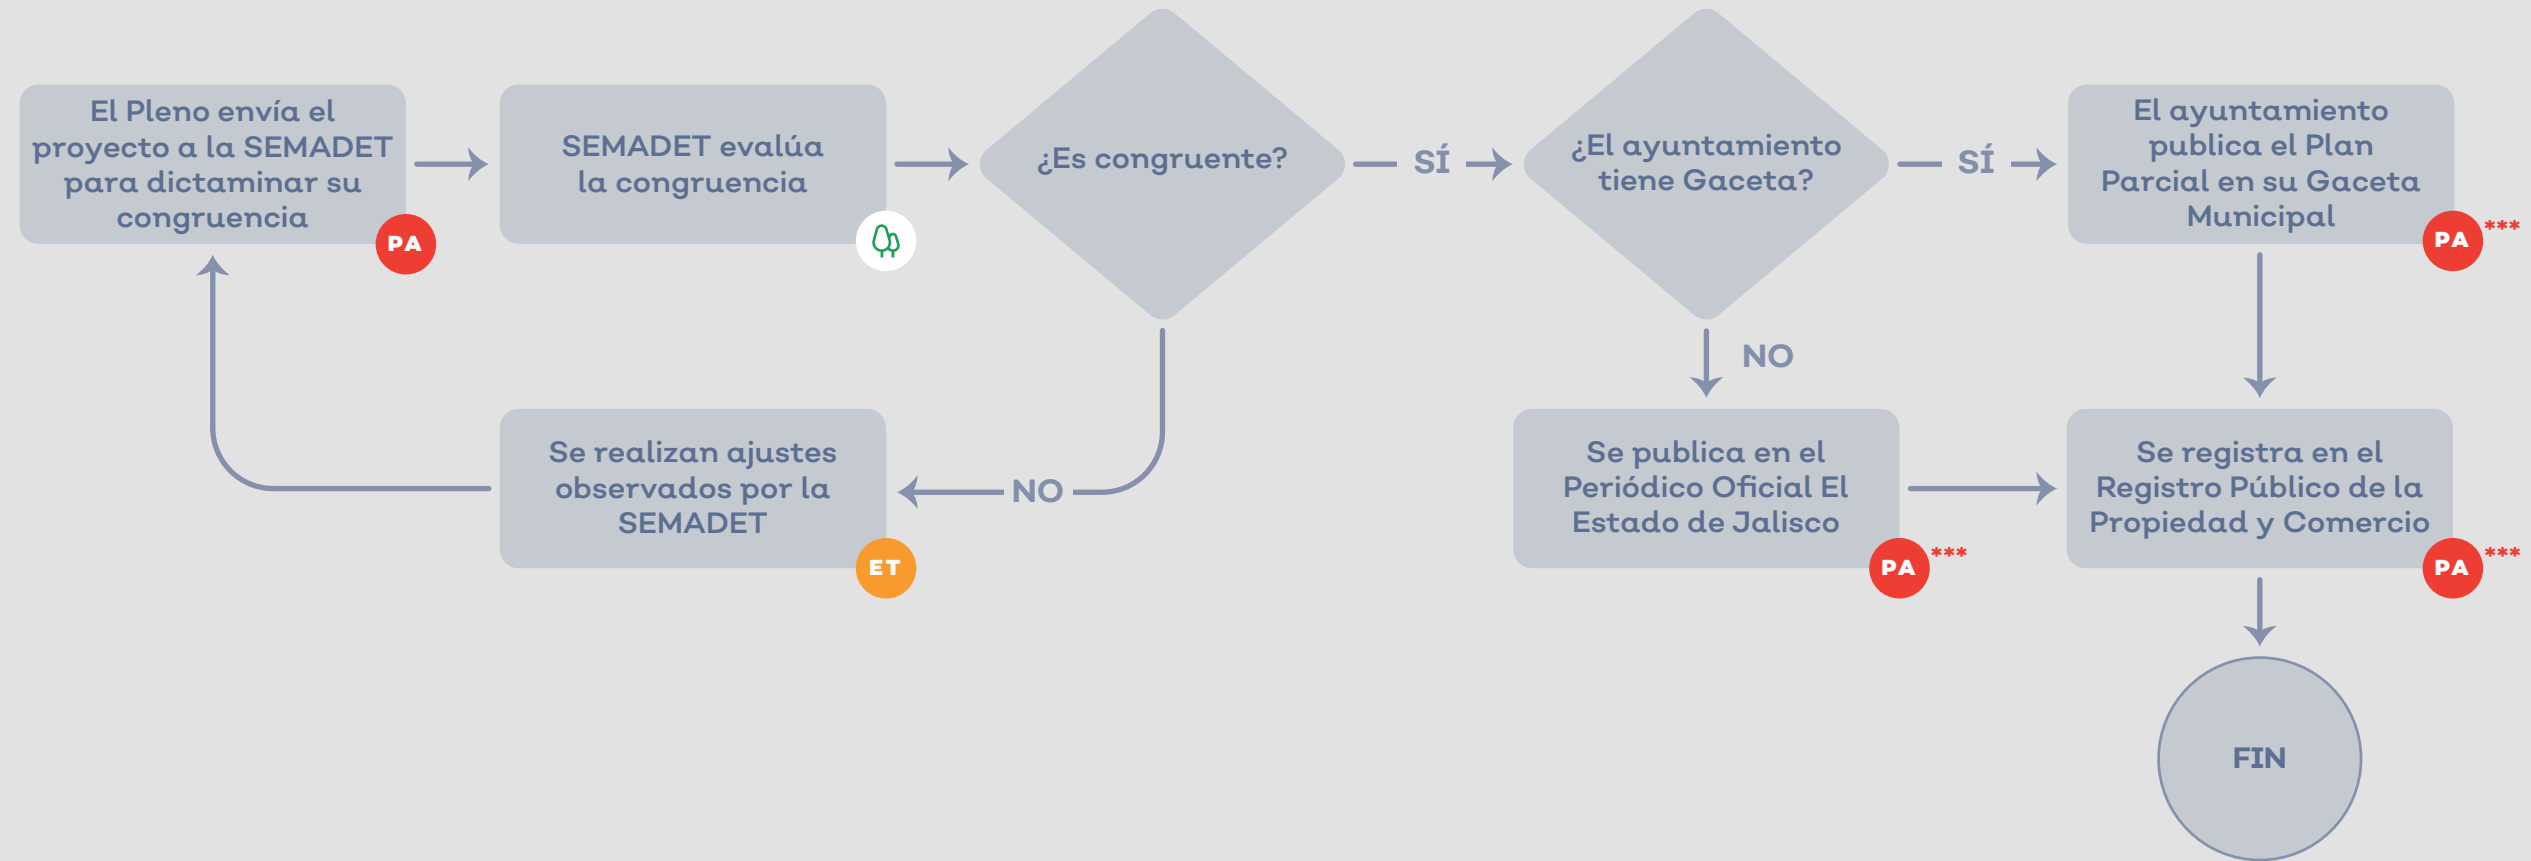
El Pleno envía el proyecto a la SEMADET para dictaminar su congruencia PA

SEMADET evalúa la congruencia

¿Es congruente?

SÍ

¿El ayuntamiento tiene Gaceta?

SÍ

El ayuntamiento publica el Plan Parcial en su Gaceta Municipal PA ***

NO

Se realizan ajustes observados por la SEMADET ET

NO

Se publica en el Periódico Oficial El Estado de Jalisco PA ***

Se registra en el Registro Público de la Propiedad y Comercio PA ***

FIN